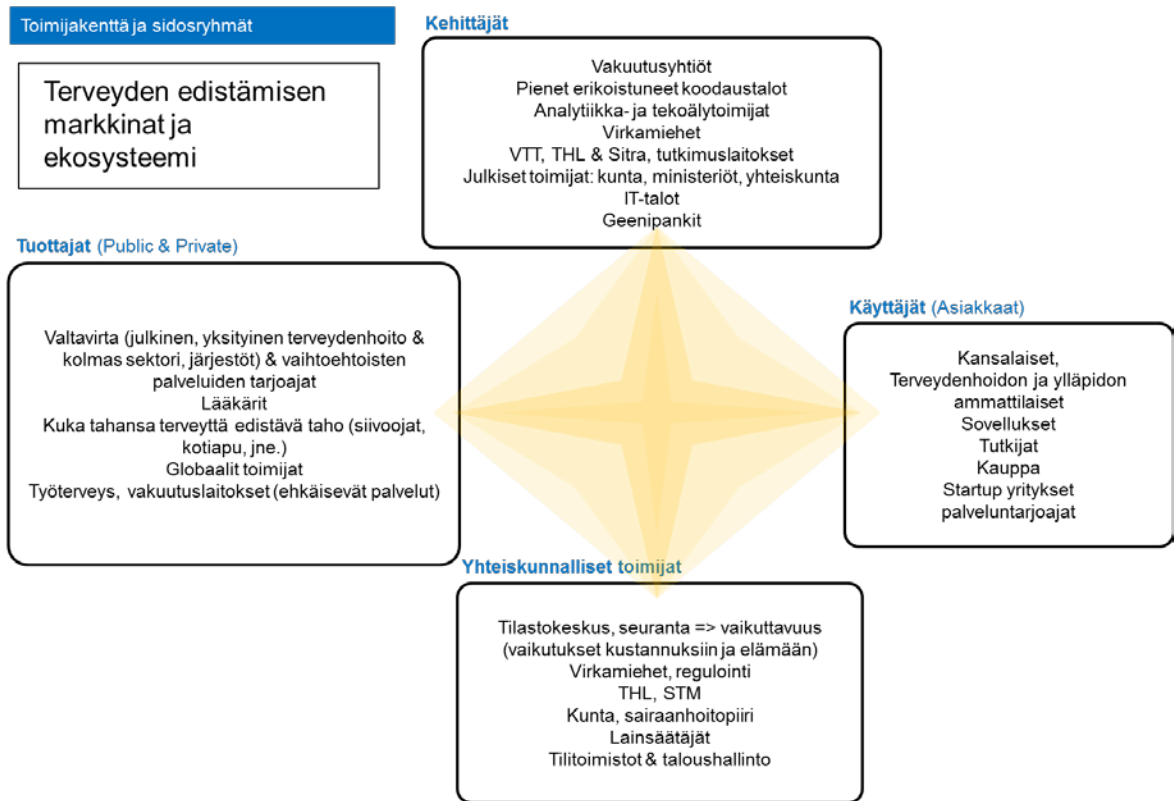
Toimijakenttä ja sidosryhmät

Terveyden edistämisen markkinat ja ekosysteemi

Kehittäjät

Vakuutusyhtiöt
Pienet erikoistuneet koodaustalot
Analytiikka- ja tekoälytoimijat
Virkamiehet
VTT, THL & Sitra, tutkimuslaitokset
Julkiset toimijat: kunta, ministeriöt, yhteiskunta
IT-talot
Geenipankit

Tuottajat (Public & Private)

Valtavirta (julkinen, yksityinen terveydenhoito & kolmas sektori, järjestöt) & vaihtoehtoisten palveluiden tarjoajat
Lääkärit
Kuka tahansa terveyttä edistävä taho (siivoojat, kotiapu, jne.)
Globaalit toimijat
Työterveys, vakuutuslaitokset (ehkäisevät palvelut)

Käyttäjät (Asiakkaat)

Kansalaiset,
Terveydenhoidon ja ylläpidon ammattilaiset
Sovellukset
Tutkijat
Kauppa
Startup yritykset
palveluntarjoajat

Yhteiskunnalliset toimijat

Tilastokeskus, seuranta => vaikuttavuus (vaikutukset kustannuksiin ja elämään)
Virkamiehet, regulointi
THL, STM
Kunta, sairaanhoitopiiri
Lainsäätäjät
Tilitoimistot & taloushallinto